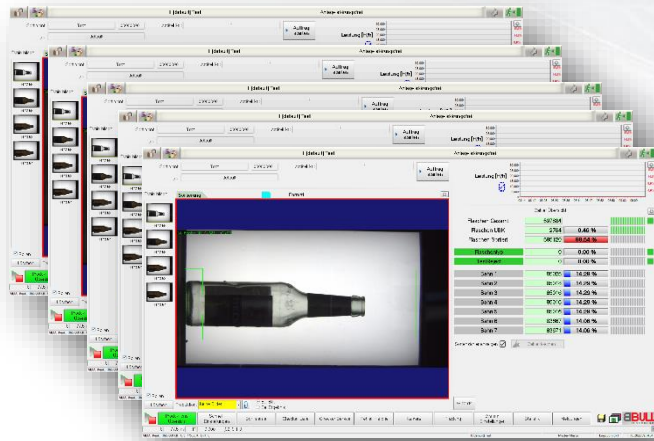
Auftrag starten

Leistung [f/h]

Flaschen Gesamt 597494
Flaschen UBK 2764 0.46 %
Flaschen Rotlicht 596123 99.54 %

0 0.00 %
0 0.00 %

Seite 1 85326 14.28 %
Seite 2 85326 14.28 %
Seite 3 85326 14.28 %
Seite 4 85326 14.28 %
Seite 5 85326 14.28 %
Seite 6 85326 14.06 %
Seite 7 85071 14.06 %

Daten löschen

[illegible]

EBUL